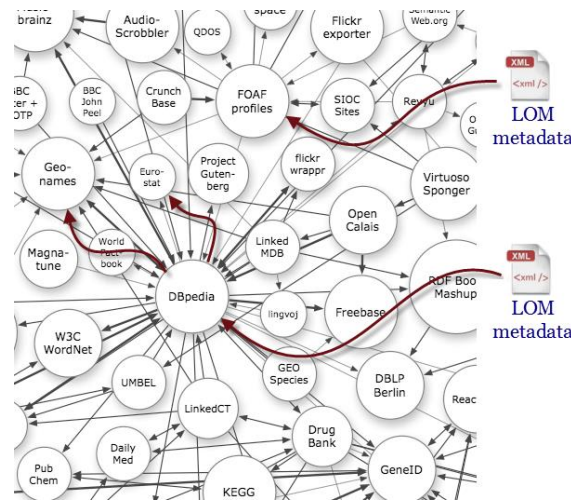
brainz

Audio-Scrobbler

QDOS

space

Flickr exporter

Semantic Web.org

BBC ter + DTP

BBC John Peel

Crunch Base

FOAF profiles

SIOC Sites

Revyu

Geo-names

Euro-stat

Project Guten-berg

flickr wrappr

Virtuoso Sponger

Magna-tune

World Fact-book

Linked MDB

Open Calais

DBpedia

lingvoj

Freebase

RDF Boo Mashup

W3C WordNet

UMBEL

GEO Species

DBLP Berlin

Reac

LinkedCT

Daily Med

Drug Bank

Pub Chem

KEGG

GeneID

XML
<xml />
LOM metadata

XML
<xml />
LOM metadata